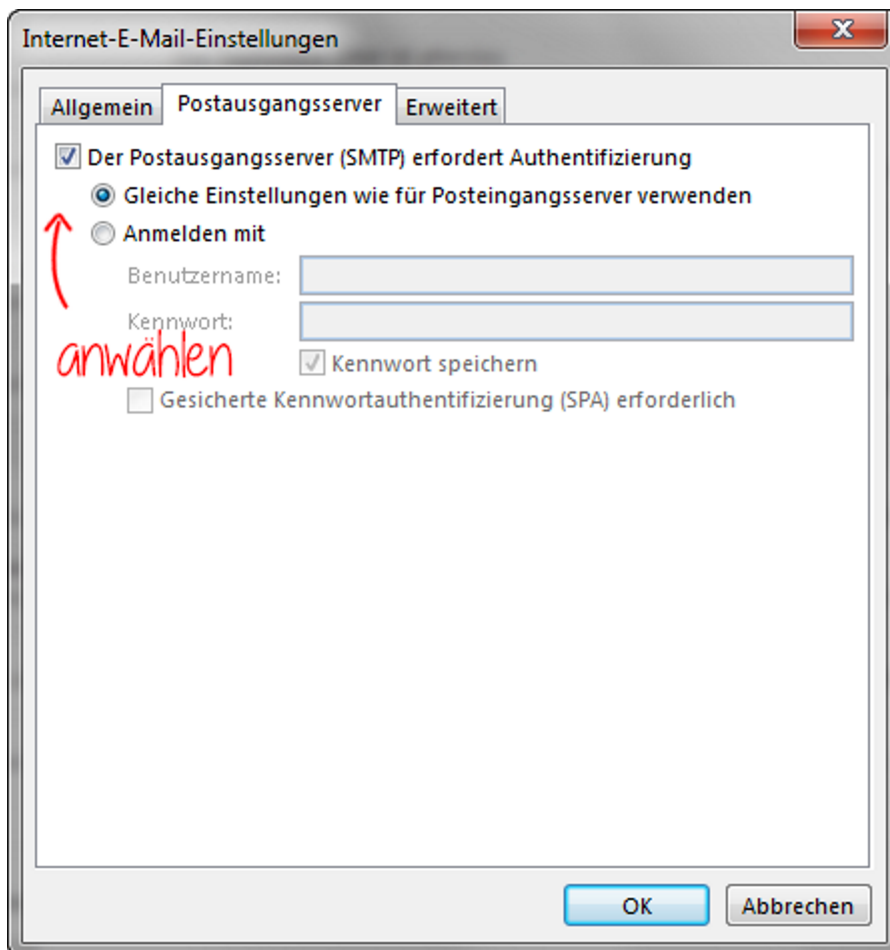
Internet-E-Mail-Einstellungen

Allgemein Postausgangsserver Erweitert

Der Postausgangsserver (SMTP) erfordert Authentifizierung

Gleiche Einstellungen wie für Posteingangsserver verwenden

Anmelden mit

Benutzername:

Kennwort:

anwählen

Kennwort speichern

Gesicherte Kennwortauthentifizierung (SPA) erforderlich

OK Abbrechen